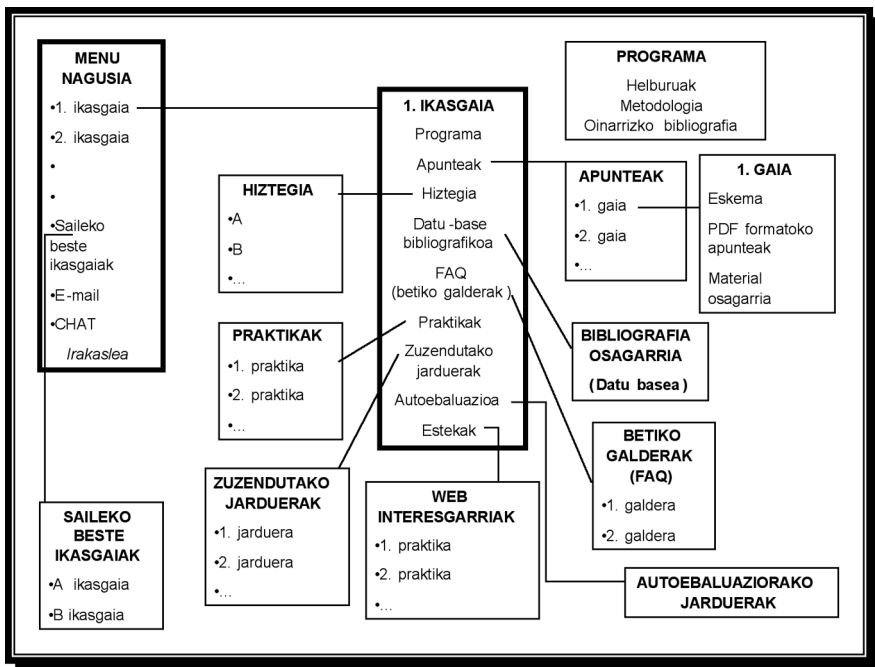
MENU NAGUSIA
•1. ikasgaia
•2. ikasgaia
•
•
•Saileko beste ikasgaiak
•E-mail
•CHAT
Irakaslea

PROGRAMA
Helburuak
Metodologia
Oinarrizko bibliografia

1. IKASGAIA
Programa
Apunteak
Hiztegia
Datu -base bibliografikoa
FAQ (betiko galderak )
Praktikak
Zuzendutako jarduerak
Autoebaluazioa
Estekak

HIZTEGIA
•A
•B
•...

APUNTEAK
•1. gaia
•2. gaia
•...

1. GAIA
Eskema
PDF formatoko apunteak
Material osagarria

PRAKTIKAK
•1. praktika
•2. praktika
•...

BIBLIOGRAFIA OSAGARRIA
(Datu basea)

BETIKO GALDERAK (FAQ)
•1. galdera
•2. galdera

ZUZENDUTAKO JARDUERAK
•1. jarduera
•2. jarduera
•...

WEB INTERESGARRIAK
•1. praktika
•2. praktika
•...

SAILEKO BESTE IKASGAIAK
•A ikasgaia
•B ikasgaia

AUTOEBALUAZIORAKO JARDUERAK